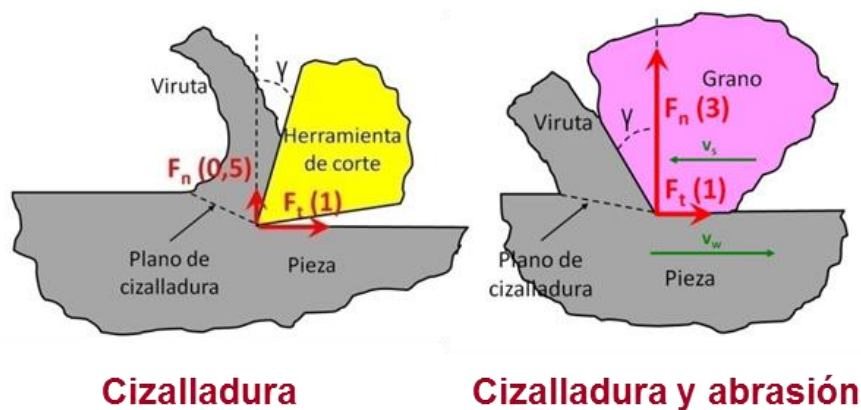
Viruta

γ

Herramienta de corte

$F_n$ (0,5)

$F_t$ (1)

Plano de cizalladura

Pieza

Cizalladura

Grano

Viruta

γ

$F_n$ (3)

$v_s$

$F_t$ (1)

$v_w$

Plano de cizalladura

Pieza

Cizalladura y abrasión